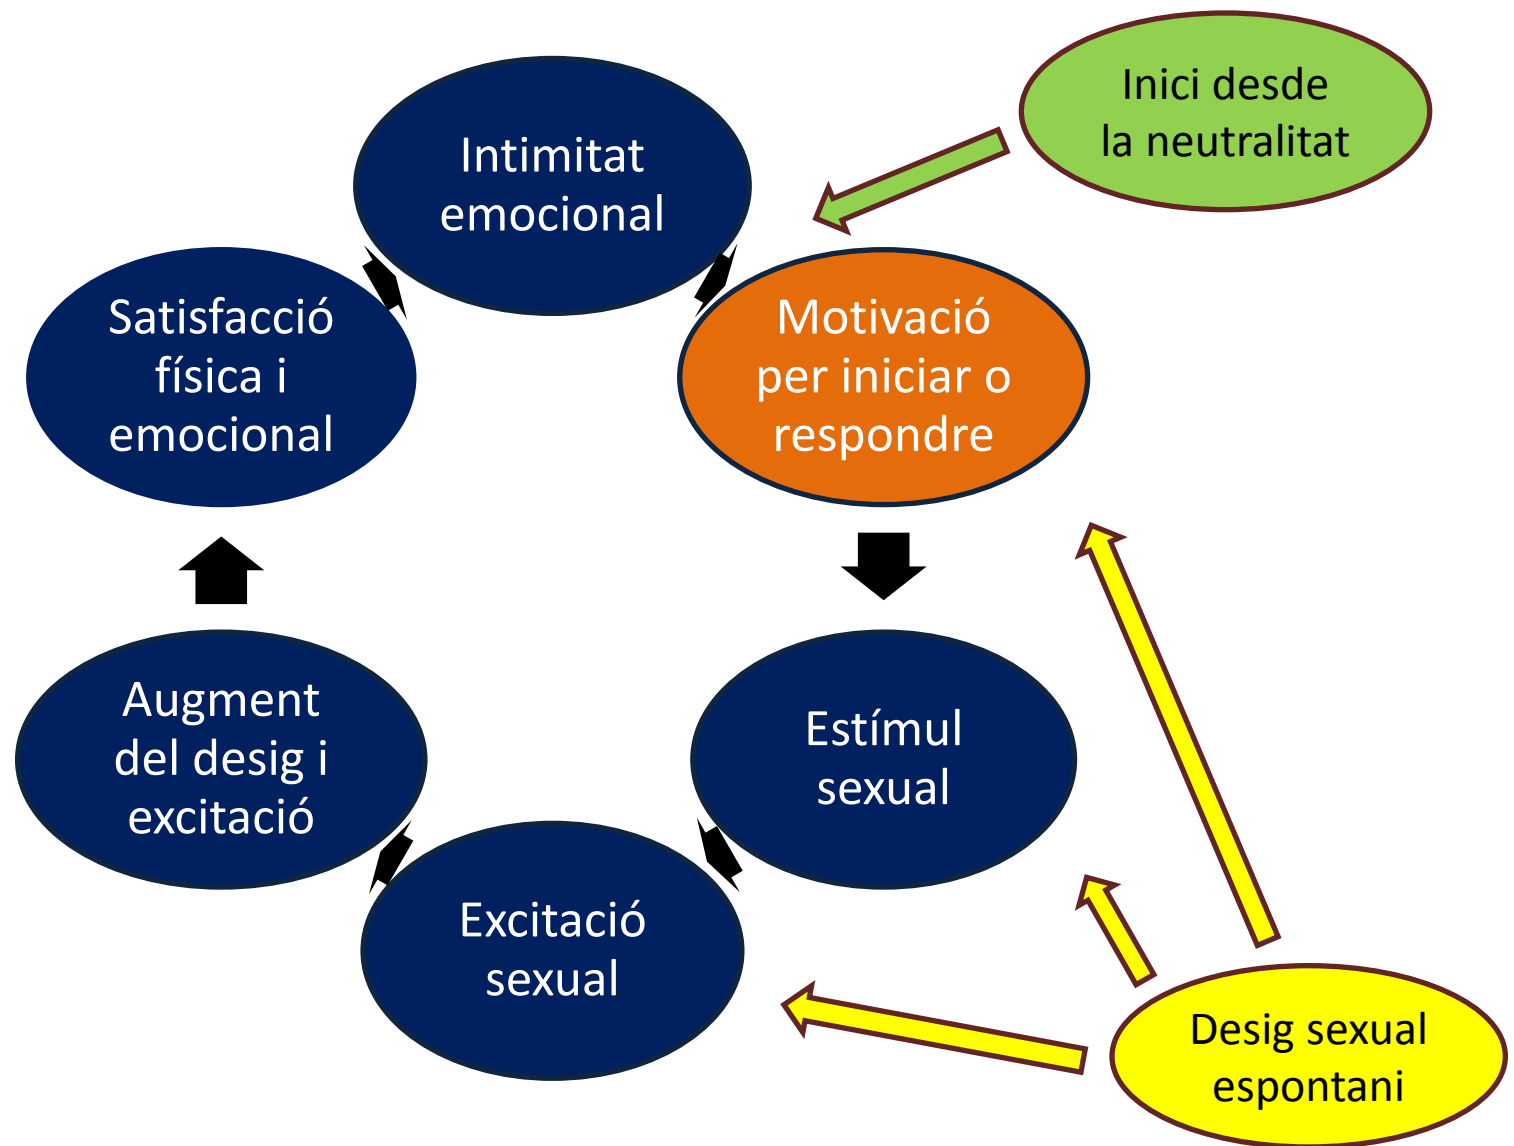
Intimitat emocional

Inici desde la neutralitat

Satisfacció física i emocional

Motivació per iniciar o respondre

Augment del desig i excitació

Estímul sexual

Excitació sexual

Desig sexual espontani